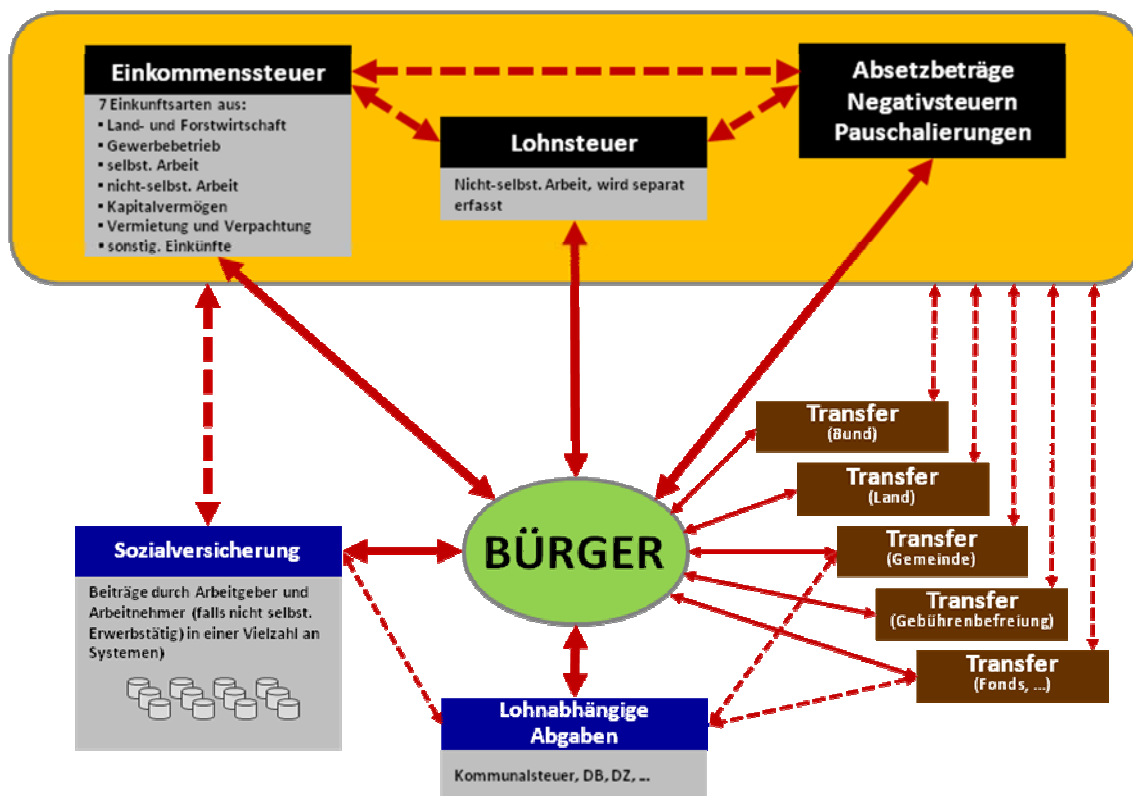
Einkommenssteuer

7 Einkunftsarten aus:
• Land- und Forstwirtschaft
• Gewerbebetrieb
• selbst. Arbeit
• nicht-selbst. Arbeit
• Kapitalvermögen
• Vermietung und Verpachtung
• sonstig. Einkünfte

Lohnsteuer

Nicht-selbst. Arbeit, wird separat erfasst

Absetzbeträge
Negativsteuern
Pauschalierungen

Transfer
(Bund)

Transfer
(Land)

Transfer
(Gemeinde)

Transfer
(Gebührenbefreiung)

Transfer
(Fonds, ...)

Sozialversicherung

Beiträge durch Arbeitgeber und Arbeitnehmer (falls nicht selbst. Erwerbstätig) in einer Vielzahl an Systemen)

BÜRGER

Lohnabhängige
Abgaben

Kommunalsteuer, DB, DZ, ...